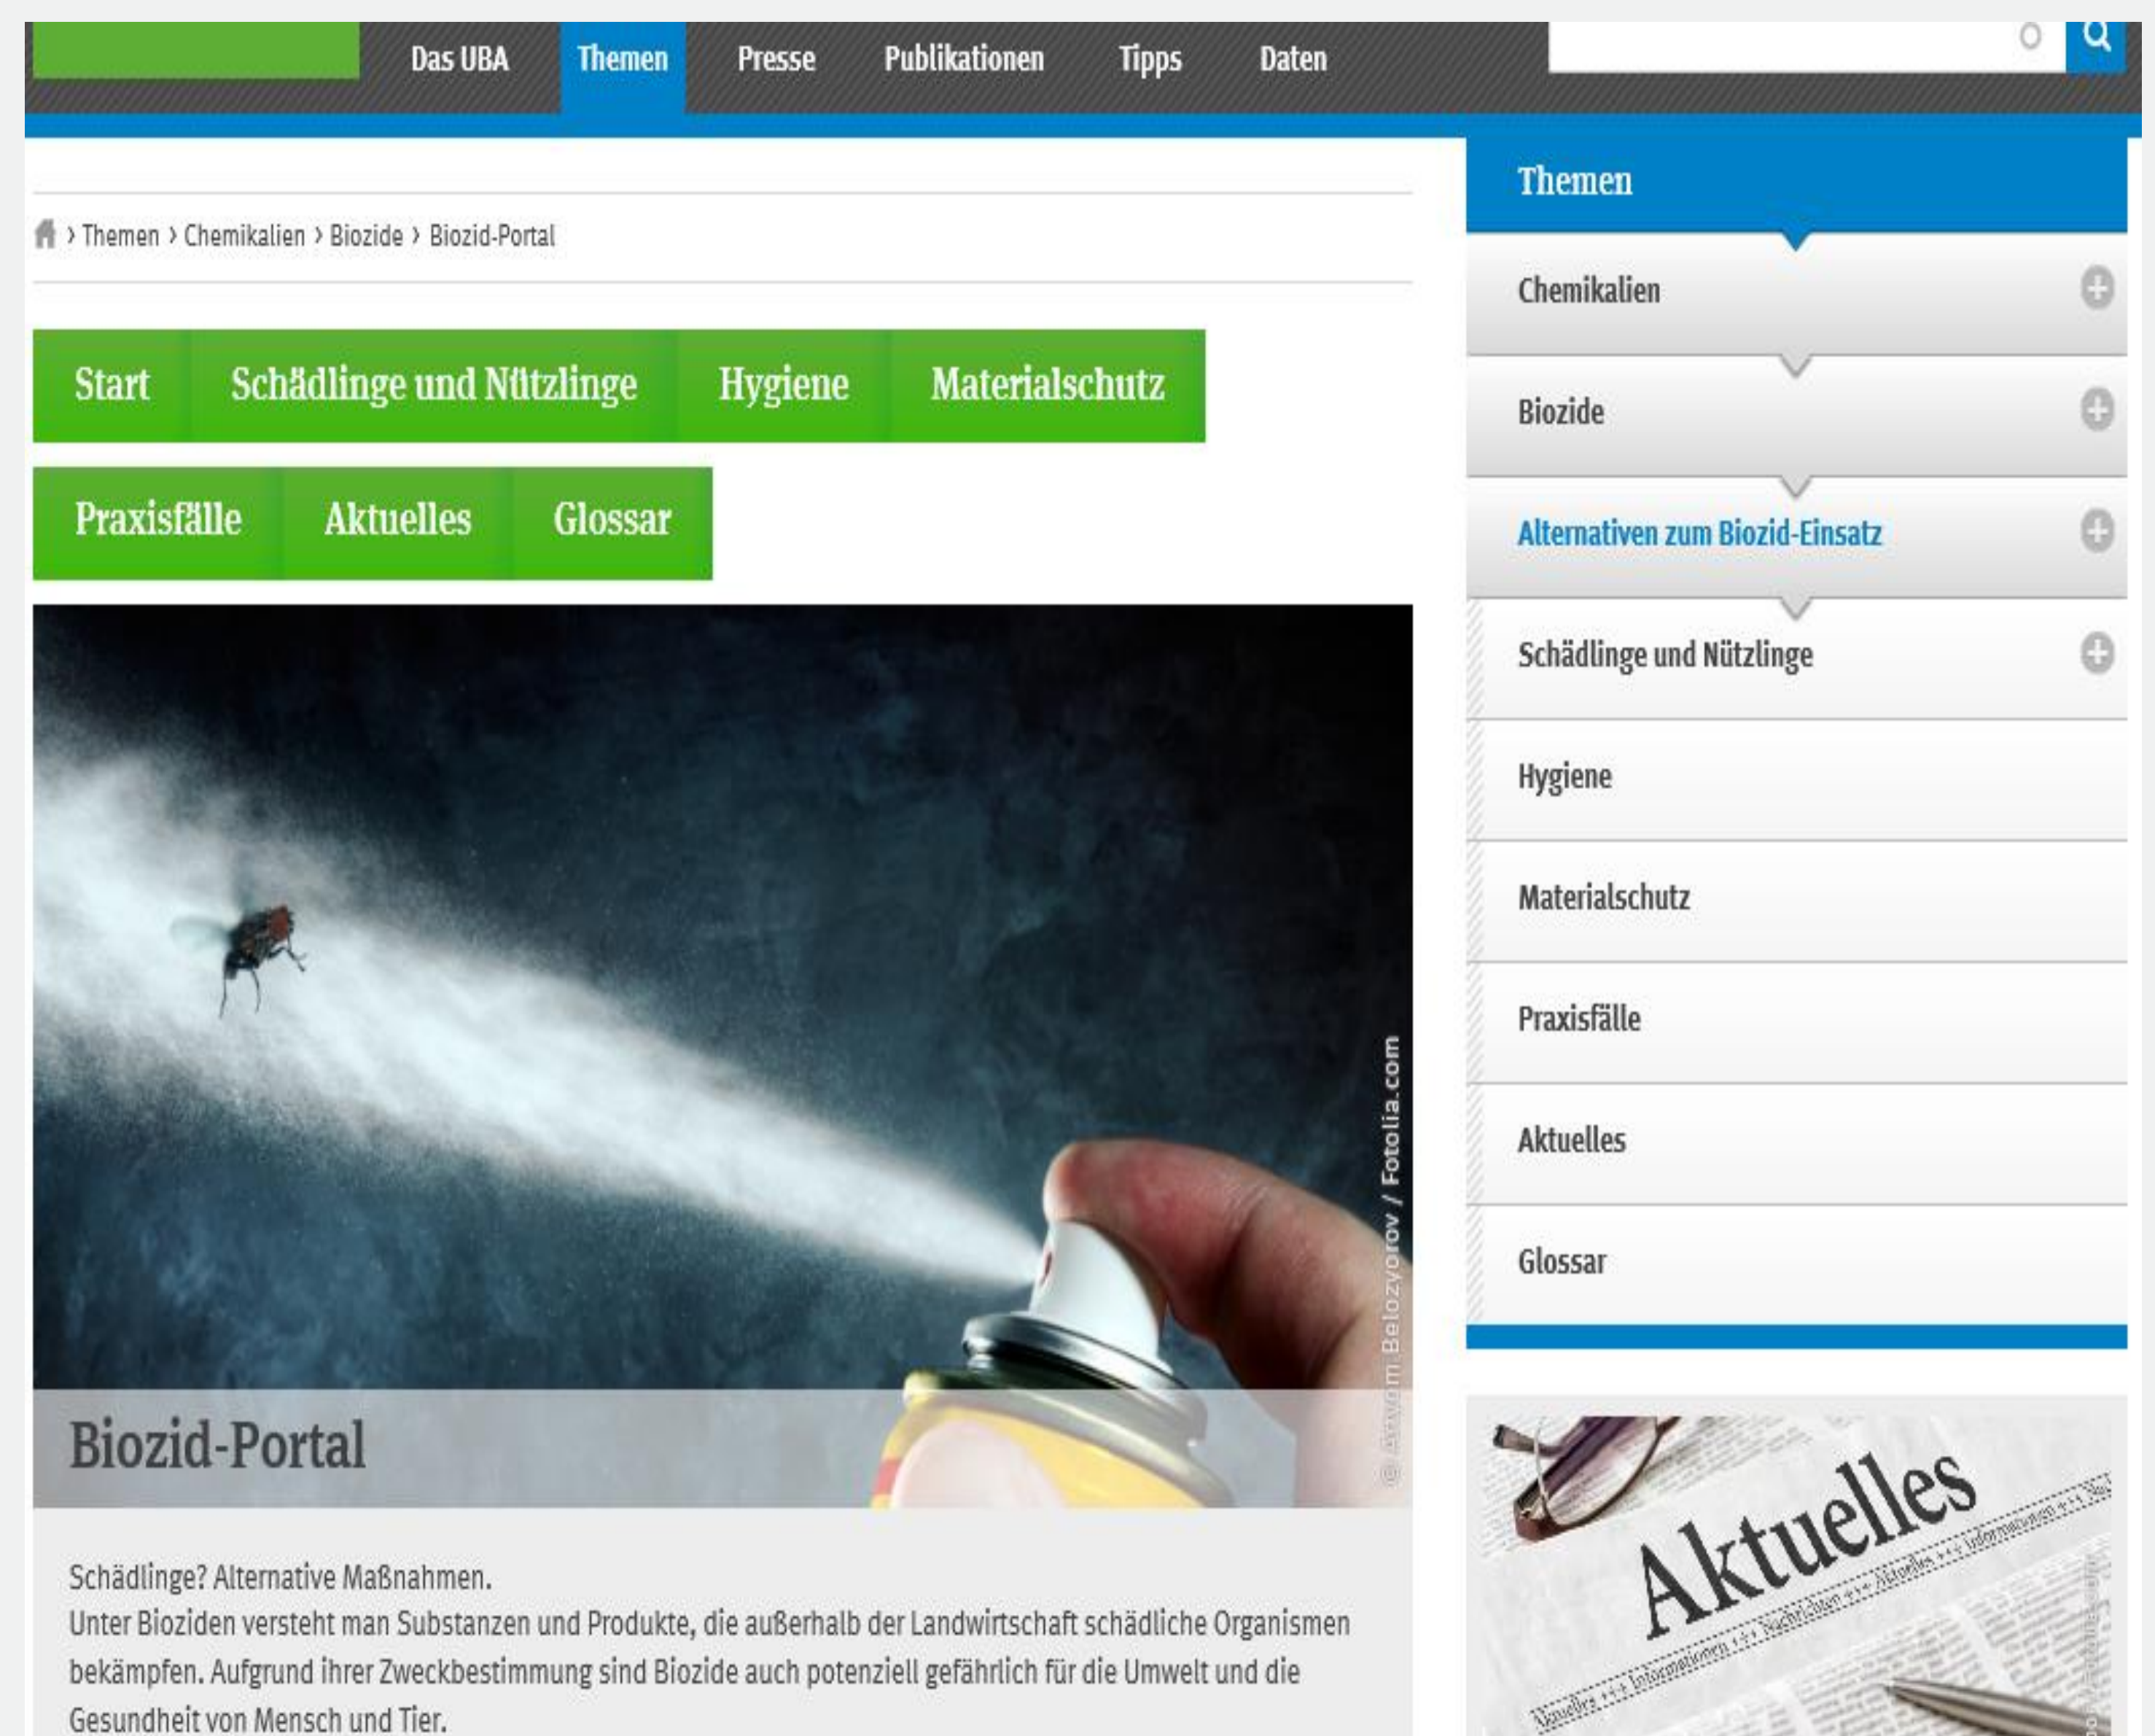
Das UBA Themen Presse Publikationen Tipps Daten

› Themen › Chemikalien › Biozide › Biozid-Portal

Start Schädlinge und Nützlinge Hygiene Materialschutz

Praxisfälle Aktuelles Glossar

© Artyom Belozyorov / Fotolia.com

Biozid-Portal

Schädlinge? Alternative Maßnahmen.
Unter Bioziden versteht man Substanzen und Produkte, die außerhalb der Landwirtschaft schädliche Organismen bekämpfen. Aufgrund ihrer Zweckbestimmung sind Biozide auch potenziell gefährlich für die Umwelt und die Gesundheit von Mensch und Tier.

Themen

Chemikalien

Biozide

Alternativen zum Biozid-Einsatz

Schädlinge und Nützlinge

Hygiene

Materialschutz

Praxisfälle

Aktuelles

Glossar

Aktuelles